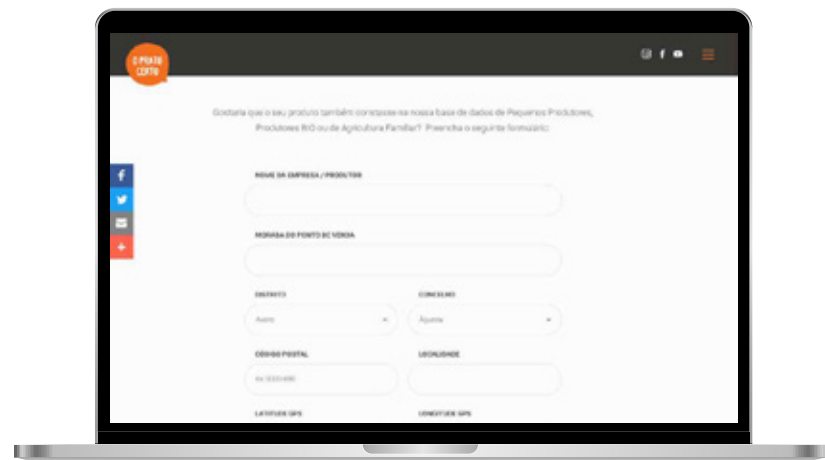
O PRATO CERTO

Gostaria que o seu produto também constasse na nossa base de dados de Pequenos Produtores, Produtores BIO ou de Agricultura Familiar? Preencha o seguinte formulário:

NOME DA EMPRESA / PRODUTOR

MORADA DO PONTO DE VENDA

DISTRITO

Aveiro

CONCELHO

Águeda

CÓDIGO POSTAL

Ex: 0000-000

LOCALIDADE

LATITUDE GPS

LONGITUDE GPS